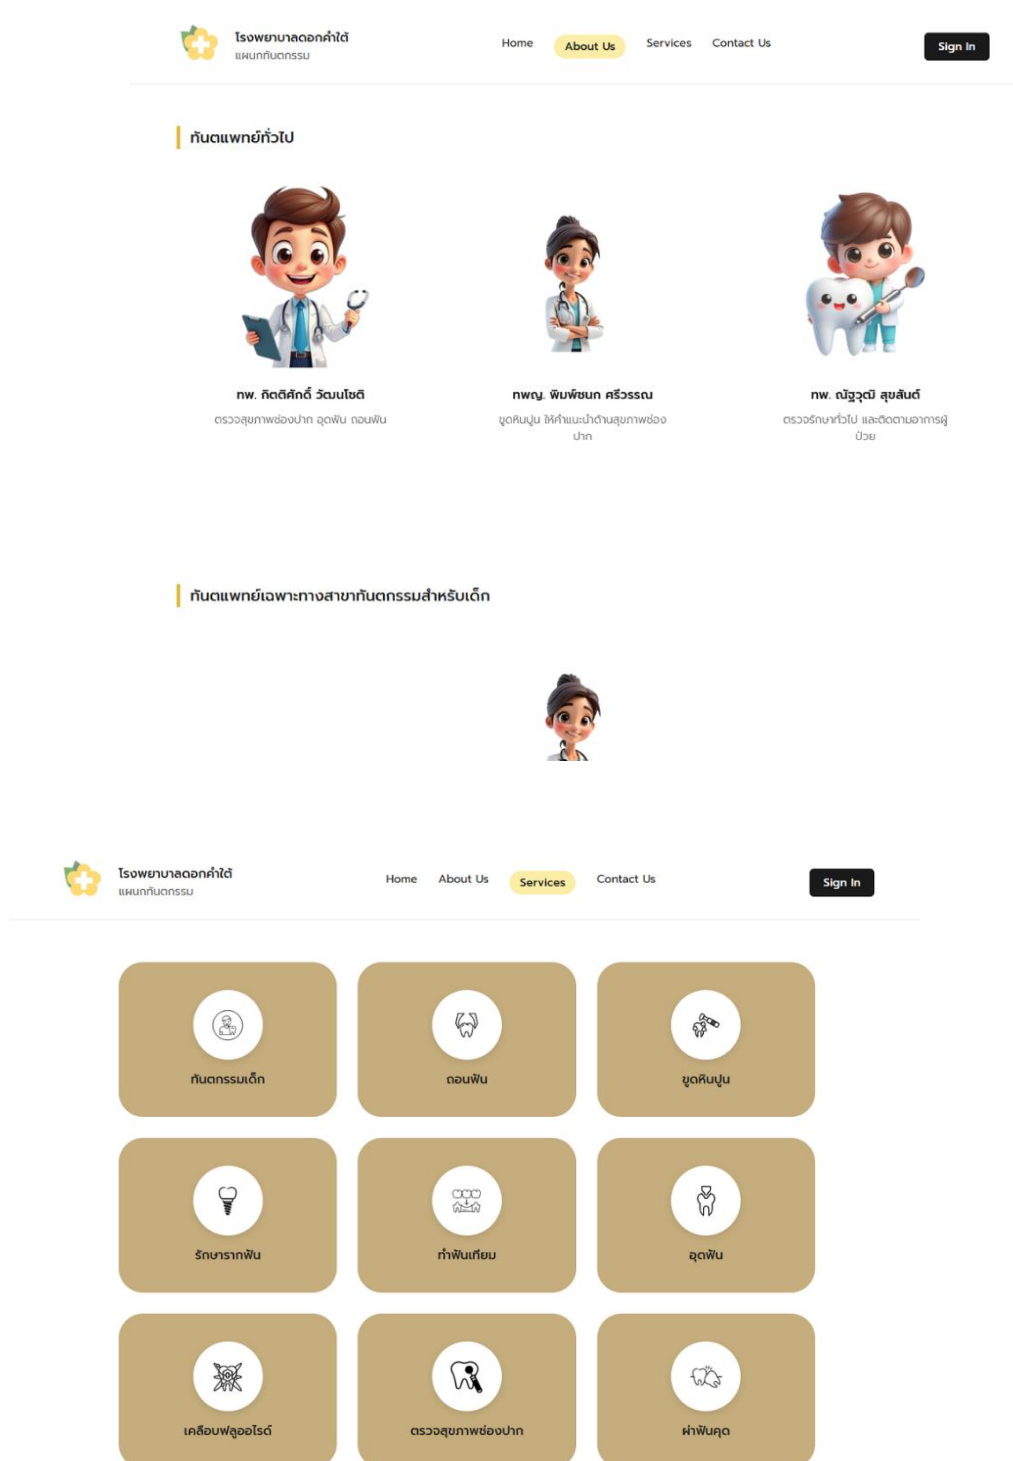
โรงพยาบาลดอกคำใต้
แผนกทันตกรรม

Home About Us Services Contact Us

Sign In

ทันตแพทย์ทั่วไป

ทพ. กิตติศักดิ์ วัฒนโชติ
ตรวจสุขภาพช่องปาก อุดฟัน ถอนฟัน

ทพญ. พิมพ์ชนก ศรีวรรณ
ขูดหินปูน ให้คำแนะนำด้านสุขภาพช่องปาก

ทพ. ณัฐวุฒิ สุขสันต์
ตรวจรักษาทั่วไป และติดตามอาการผู้ป่วย

ทันตแพทย์เฉพาะทางสาขาทันตกรรมสำหรับเด็ก

โรงพยาบาลดอกคำใต้
แผนกทันตกรรม

Home About Us Services Contact Us

Sign In

ทันตกรรมเด็ก

ถอนฟัน

ขูดหินปูน

รักษารากฟัน

ทำฟันเทียม

อุดฟัน

เคลือบฟลูออไรด์

ตรวจสุขภาพช่องปาก

ผ่าฟันคุด